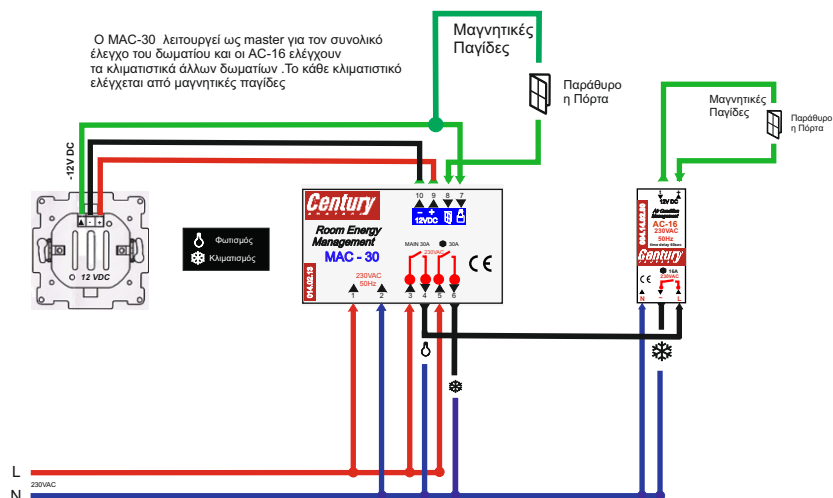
Ο MAC-30 λειτουργεί ως master για τον συνολικό έλεγχο του δωματίου και οι AC-16 ελέγχουν τα κλιματιστικά άλλων δωματίων .Το κάθε κλιματιστικό ελέγχεται από μαγνητικές παγίδες

Μαγνητικές Παγίδες

Παράθυρο η Πόρτα

Μαγνητικές Παγίδες

Παράθυρο η Πόρτα

-12V DC

12 VDC

Φωτισμός

Κλιματισμός

Century

Room Energy Management

MAC - 30

014.02.10

230VAC 50Hz

10 9 8 7

12VDC

MAIN 30A

30A

230VAC

CE

1 2 3 4 5 6

12V DC

Air Condition Management

AC-16

230VAC 50Hz

Century

014.14.02.20

16A

230VAC

N L

L

N

230VAC